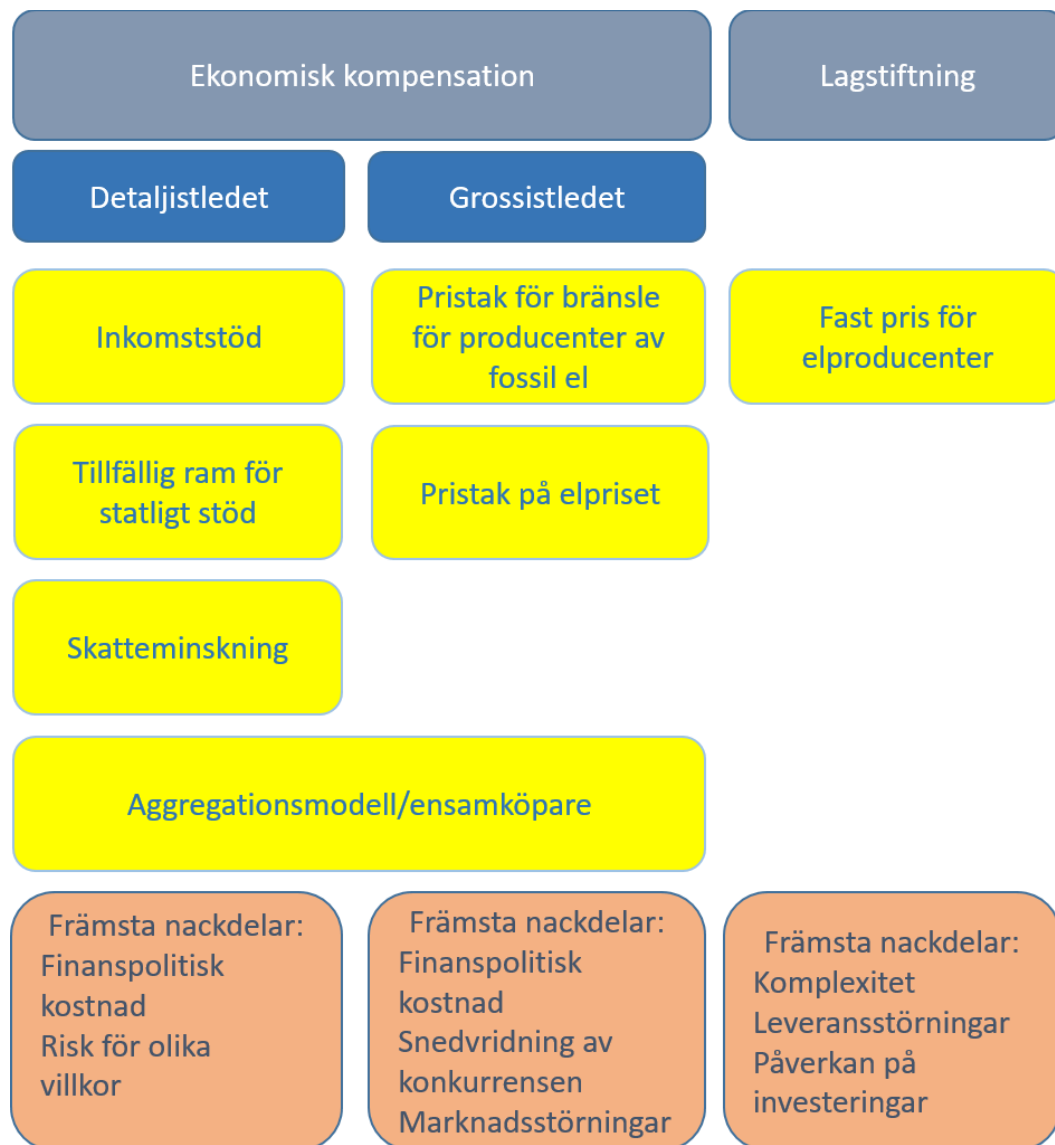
Ekonomisk kompensation

Lagstiftning

Detaljistledet

Grossistledet

Inkomststöd

Pristak för bränsle för producenter av fossil el

Fast pris för elproducenter

Tillfällig ram för statligt stöd

Pristak på elpriset

Skatteminskning

Aggregationsmodell/ensamköpare

Främsta nackdelar:
Finanspolitisk kostnad
Risk för olika villkor

Främsta nackdelar:
Finanspolitisk kostnad
Snedvridning av konkurrensen
Marknadsstörningar

Främsta nackdelar:
Komplexitet
Leveransstörningar
Påverkan på investeringar